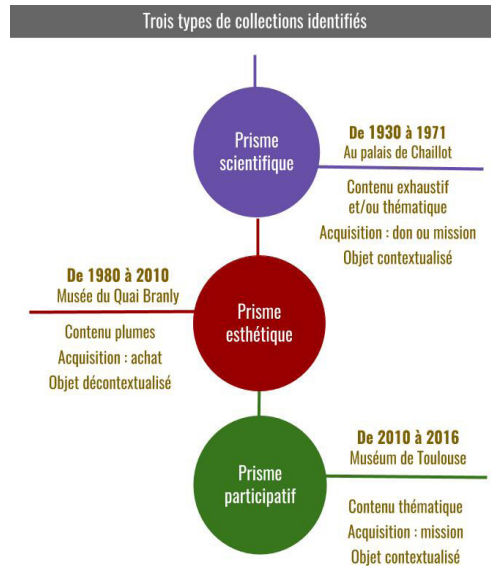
Trois types de collections identifiés

Prisme scientifique

De 1930 à 1971
Au palais de Chaillot

Contenu exhaustif et/ou thématique
Acquisition : don ou mission
Objet contextualisé

De 1980 à 2010
Musée du Quai Branly

Prisme esthétique

Contenu plumes
Acquisition : achat
Objet décontextualisé

Prisme participatif

De 2010 à 2016
Muséum de Toulouse

Contenu thématique
Acquisition : mission
Objet contextualisé